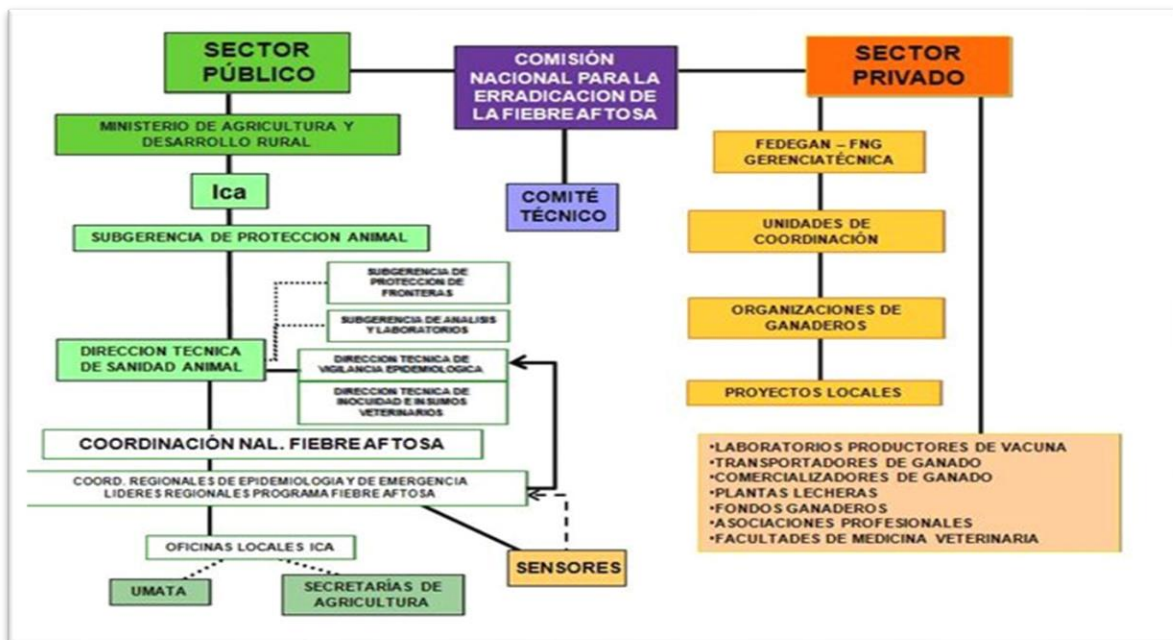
SECTOR PÚBLICO

COMISIÓN NACIONAL PARA LA ERRADICACION DE LA FIEBRE AFTOSA

SECTOR PRIVADO

MINISTERIO DE AGRICULTURA Y DESARROLLO RURAL

Ica

COMITÉ TÉCNICO

SUBGERENCIA DE PROTECCION ANIMAL

SUBGERENCIA DE PROTECCION DE FRONTERAS

SUBGERENCIA DE ANALISIS Y LABORATORIOS

DIRECCION TECNICA DE SANIDAD ANIMAL

DIRECCION TECNICA DE VIGILANCIA EPIDEMIOLOGICA

DIRECCION TECNICA DE INOCUIDAD E INSUMOS VETERINARIOS

COORDINACIÓN NAL. FIEBRE AFTOSA

COORD. REGIONALES DE EPIDEMIOLOGIA Y DE EMERGENCIA LIDERES REGIONALES PROGRAMA FIEBRE AFTOSA

OFICINAS LOCALES ICA

UMATA

SECRETARÍAS DE AGRICULTURA

SENSORES

FEDEGAN – FNG GERENCIATÉCNICA

UNIDADES DE COORDINACIÓN

ORGANIZACIONES DE GANADEROS

PROYECTOS LOCALES

•LABORATORIOS PRODUCTORES DE VACUNA
•TRANSPORTADORES DE GANADO
•COMERCIALIZADORES DE GANADO
•PLANTAS LECHERAS
•FONDOS GANADEROS
•ASOCIACIONES PROFESIONALES
•FACULTADES DE MEDICINA VETERINARIA